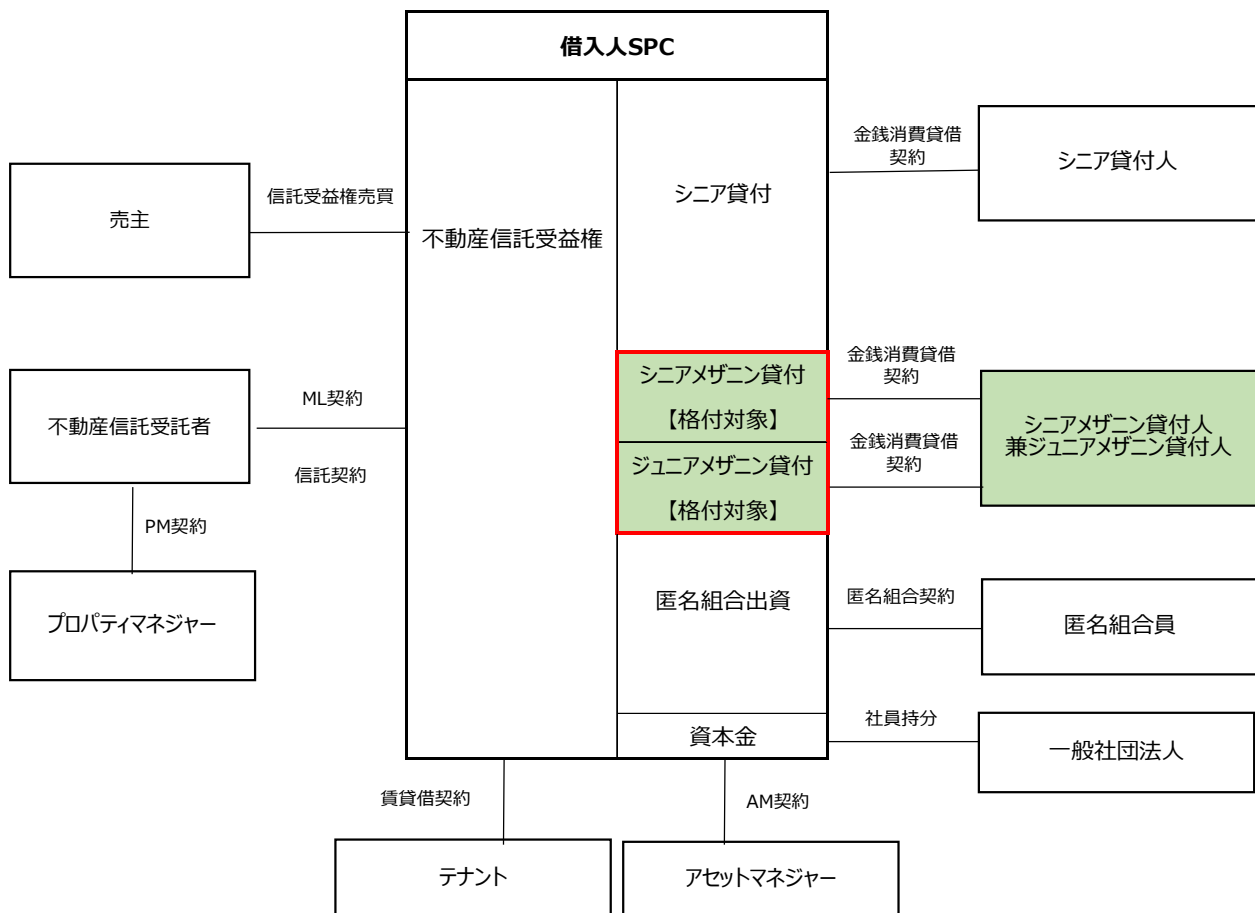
借入人SPC

売主

信託受益権売買

不動産信託受益権

シニア貸付

金銭消費貸借契約

シニア貸付人

シニアメザニン貸付
【格付対象】

金銭消費貸借契約

ジュニアメザニン貸付
【格付対象】

金銭消費貸借契約

シニアメザニン貸付人
兼ジュニアメザニン貸付人

不動産信託受託者

ML契約

信託契約

PM契約

プロパティマネジャー

匿名組合出資

匿名組合契約

匿名組合員

資本金

社員持分

一般社団法人

賃貸借契約

AM契約

テナント

アセットマネジャー